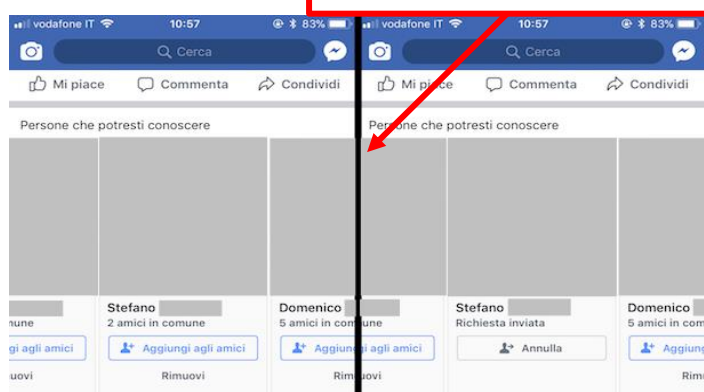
vodafone IT 10:57 83%

Cerca

Mi piace Commenta Condividi

Persone che potresti conoscere

une

gi agli amici

uovi

Stefano

2 amici in comune

Aggiungi agli amici

Rimuovi

Domenico

5 amici in comune

Aggiungi agli amici

Rimuovi

vodafone IT 10:57 83%

Cerca

Mi piace Commenta Condividi

Persone che potresti conoscere

Stefano

Richiesta inviata

Annulla

Domenico

5 amici in co

Aggiu

Ri